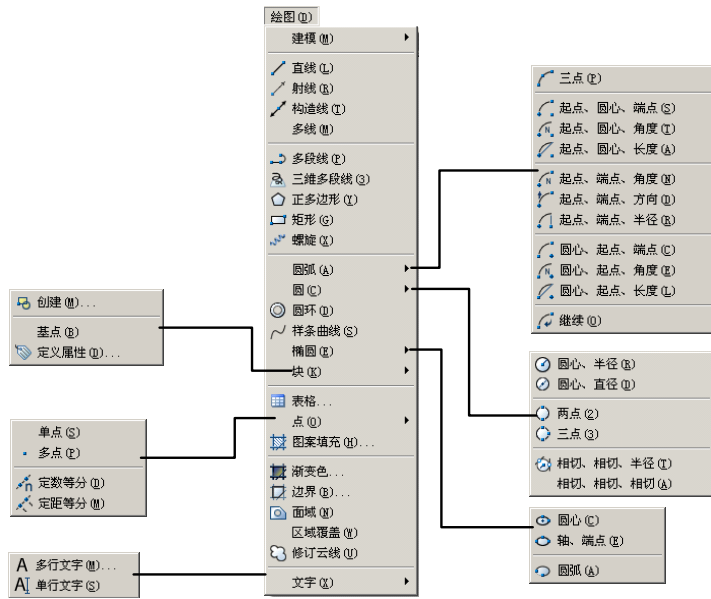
绘图(D)
建模(M)
直线(L)
射线(R)
构造线(T)
多线(M)
多段线(P)
三维多段线(3)
正多边形(Y)
矩形(G)
螺旋(X)
圆弧(A)
圆(C)
圆环(D)
样条曲线(S)
椭圆(E)
块(K)
表格...
点(O)
图案填充(H)...
渐变色...
边界(B)...
面域(N)
区域覆盖(W)
修订云线(U)
文字(X)

三点(P)
起点、圆心、端点(S)
起点、圆心、角度(T)
起点、圆心、长度(A)
起点、端点、角度(N)
起点、端点、方向(D)
起点、端点、半径(R)
圆心、起点、端点(C)
圆心、起点、角度(E)
圆心、起点、长度(L)
继续(O)

创建(M)...
基点(B)
定义属性(D)...

圆心、半径(R)
圆心、直径(D)
两点(2)
三点(3)
相切、相切、半径(T)
相切、相切、相切(A)

单点(S)
多点(P)
定数等分(D)
定距等分(M)

圆心(C)
轴、端点(E)
圆弧(A)

多行文字(M)...
单行文字(S)